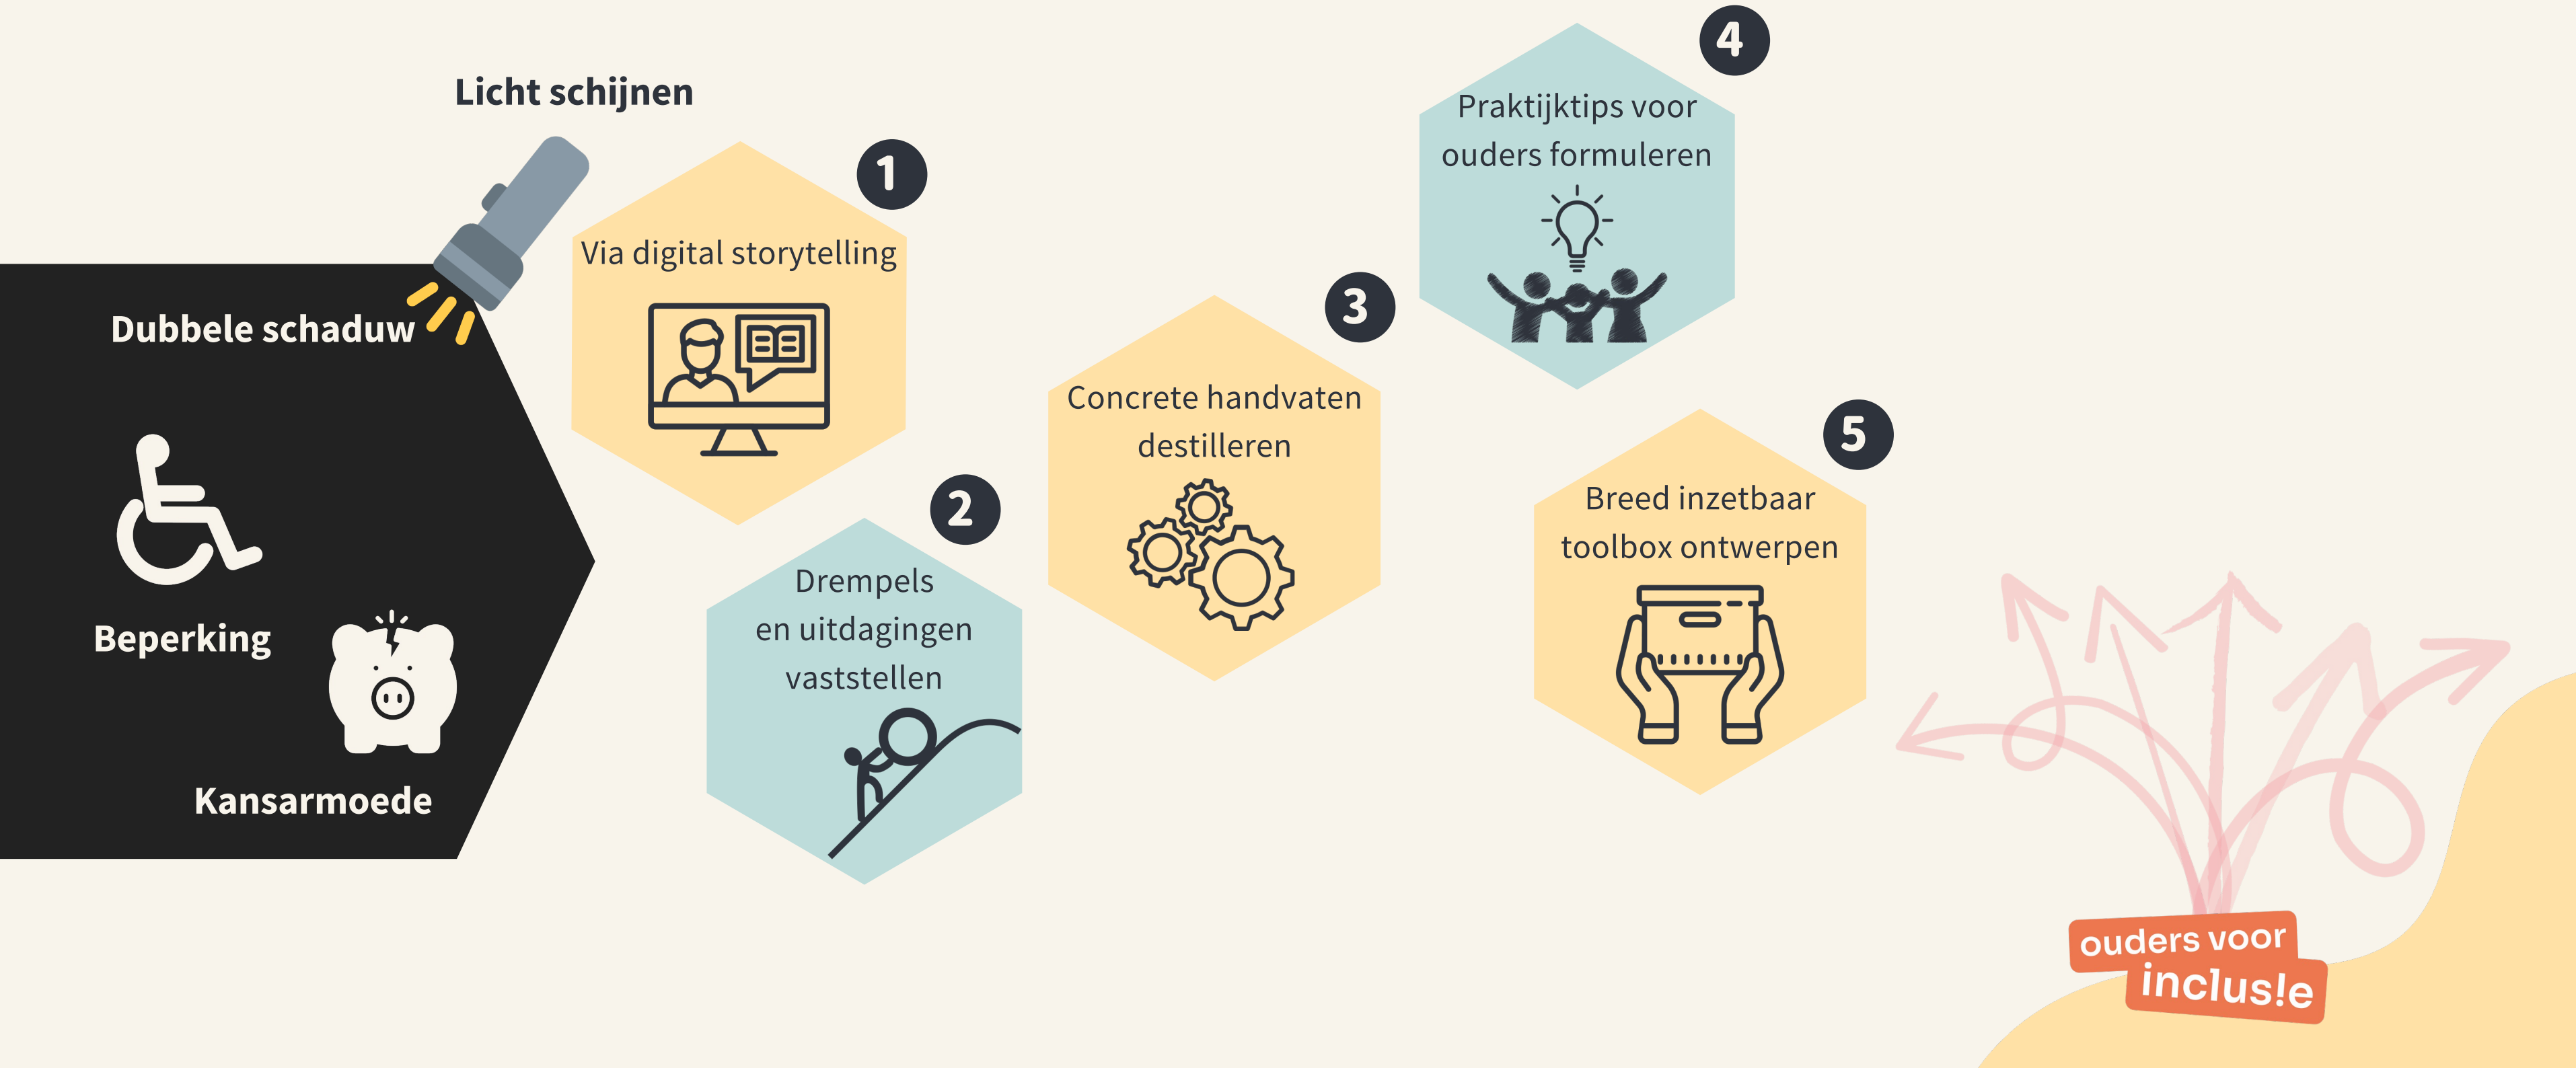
Licht schijnen

Dubbele schaduw

Beperking

Kansarmoede

1
Via digital storytelling

2
Drempels en uitdagingen vaststellen

3
Concrete handvaten destilleren

4
Praktijktips voor ouders formuleren

5
Breed inzetbaar toolbox ontwerpen

ouders voor inclus!e